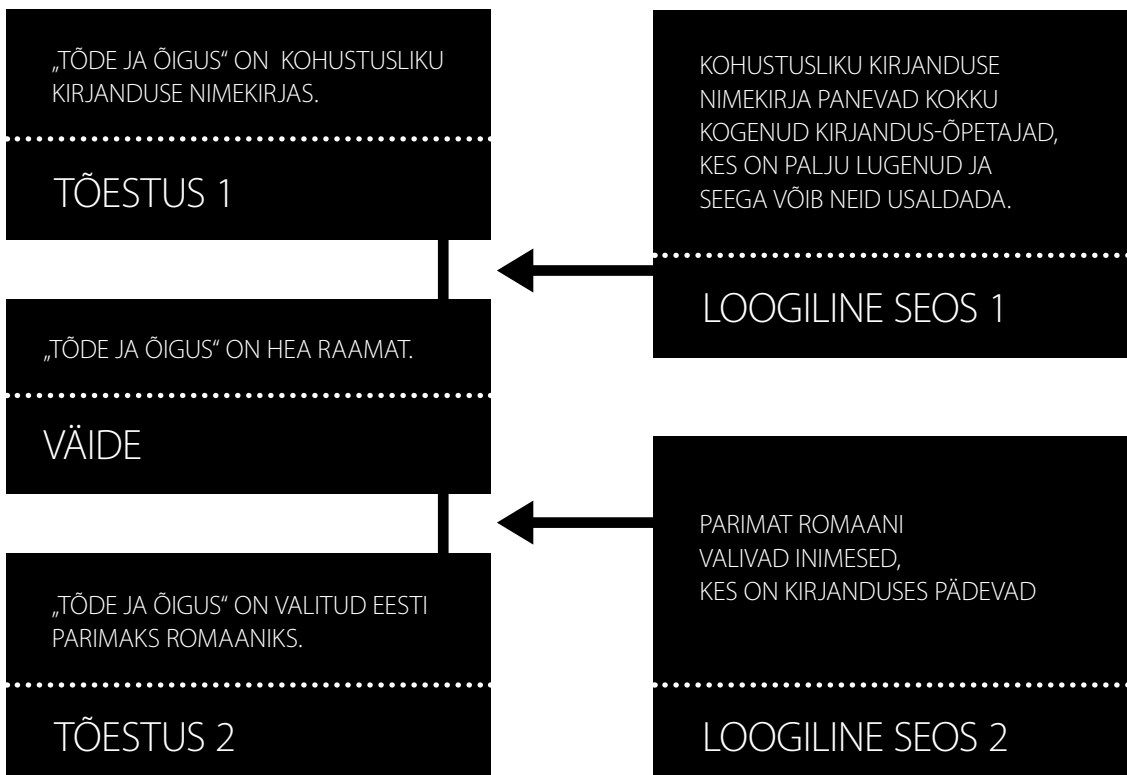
„TÕDE JA ÕIGUS" ON KOHUSTUSLIKU KIRJANDUSE NIMEKIRJAS.

TÕESTUS 1

KOHUSTUSLIKU KIRJANDUSE NIMEKIRJA PANEVAD KOKKU KOGENUD KIRJANDUS-ÕPETAJAD, KES ON PALJU LUGENUD JA SEEGA VÕIB NEID USALDADA.

LOOGILINE SEOS 1

„TÕDE JA ÕIGUS" ON HEA RAAMAT.

VÄIDE

PARIMAT ROMAANI VALIVAD INIMESED, KES ON KIRJANDUSES PÄDEVAD

„TÕDE JA ÕIGUS" ON VALITUD EESTI PARIMAKS ROMAANIKS.

TÕESTUS 2

LOOGILINE SEOS 2